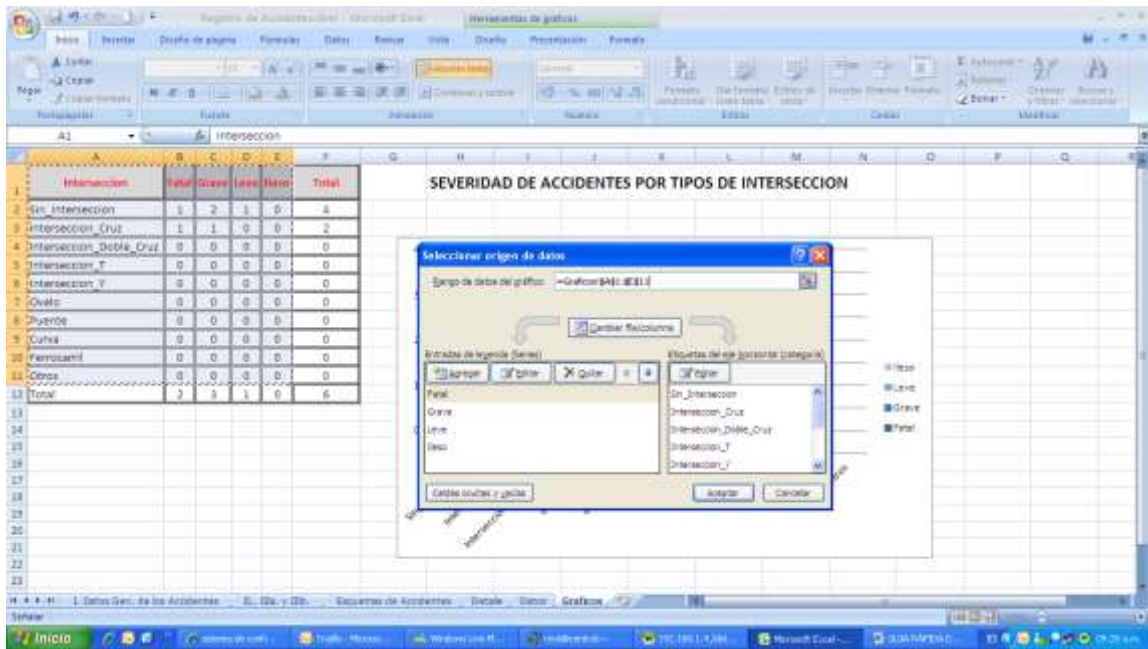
Registro de Accidentes.xlsx - Microsoft Excel    Herramientas de gráficos

Inicio  Insertar  Diseño de página  Fórmulas  Datos  Revisar  Vista  Diseño  Presentación  Formato

Pegar  Portapapeles  Fuente  Alineación  Número  Estilos  Celdas  Modificar

A1    Interseccion

| | A | B | C | D | E | F |
|---|---|---|---|---|---|---|
| 1 | Interseccion | Fatal | Grave | Leve | Ileso | Total |
| 2 | Sin_Interseccion | 1 | 2 | 1 | 0 | 4 |
| 3 | Interseccion_Cruz | 1 | 1 | 0 | 0 | 2 |
| 4 | Interseccion_Doble_Cruz | 0 | 0 | 0 | 0 | 0 |
| 5 | Interseccion_T | 0 | 0 | 0 | 0 | 0 |
| 6 | Interseccion_Y | 0 | 0 | 0 | 0 | 0 |
| 7 | Ovalo | 0 | 0 | 0 | 0 | 0 |
| 8 | Puente | 0 | 0 | 0 | 0 | 0 |
| 9 | Curva | 0 | 0 | 0 | 0 | 0 |
| 10 | Ferrocarril | 0 | 0 | 0 | 0 | 0 |
| 11 | Otros | 0 | 0 | 0 | 0 | 0 |
| 12 | Total | 2 | 3 | 1 | 0 | 6 |

SEVERIDAD DE ACCIDENTES POR TIPOS DE INTERSECCION

Seleccionar origen de datos

Rango de datos del gráfico: =Graficos!$A$1:$E$12

Cambiar fila/columna

Entradas de leyenda (Series)
Agregar  Editar  Quitar
Fatal
Grave
Leve
Ileso

Etiquetas del eje horizontal (categoría)
Editar
Sin_Interseccion
Interseccion_Cruz
Interseccion_Doble_Cruz
Interseccion_T
Interseccion_Y

Celdas ocultas y vacías    Aceptar    Cancelar

Ileso
Leve
Grave
Fatal

1. Datos Gen. de los Accidentes  Esquemas de Accidentes  Detalle  Datos  Graficos

Señalar

Inicio  Microsoft Excel -  GUIA RÁPIDA